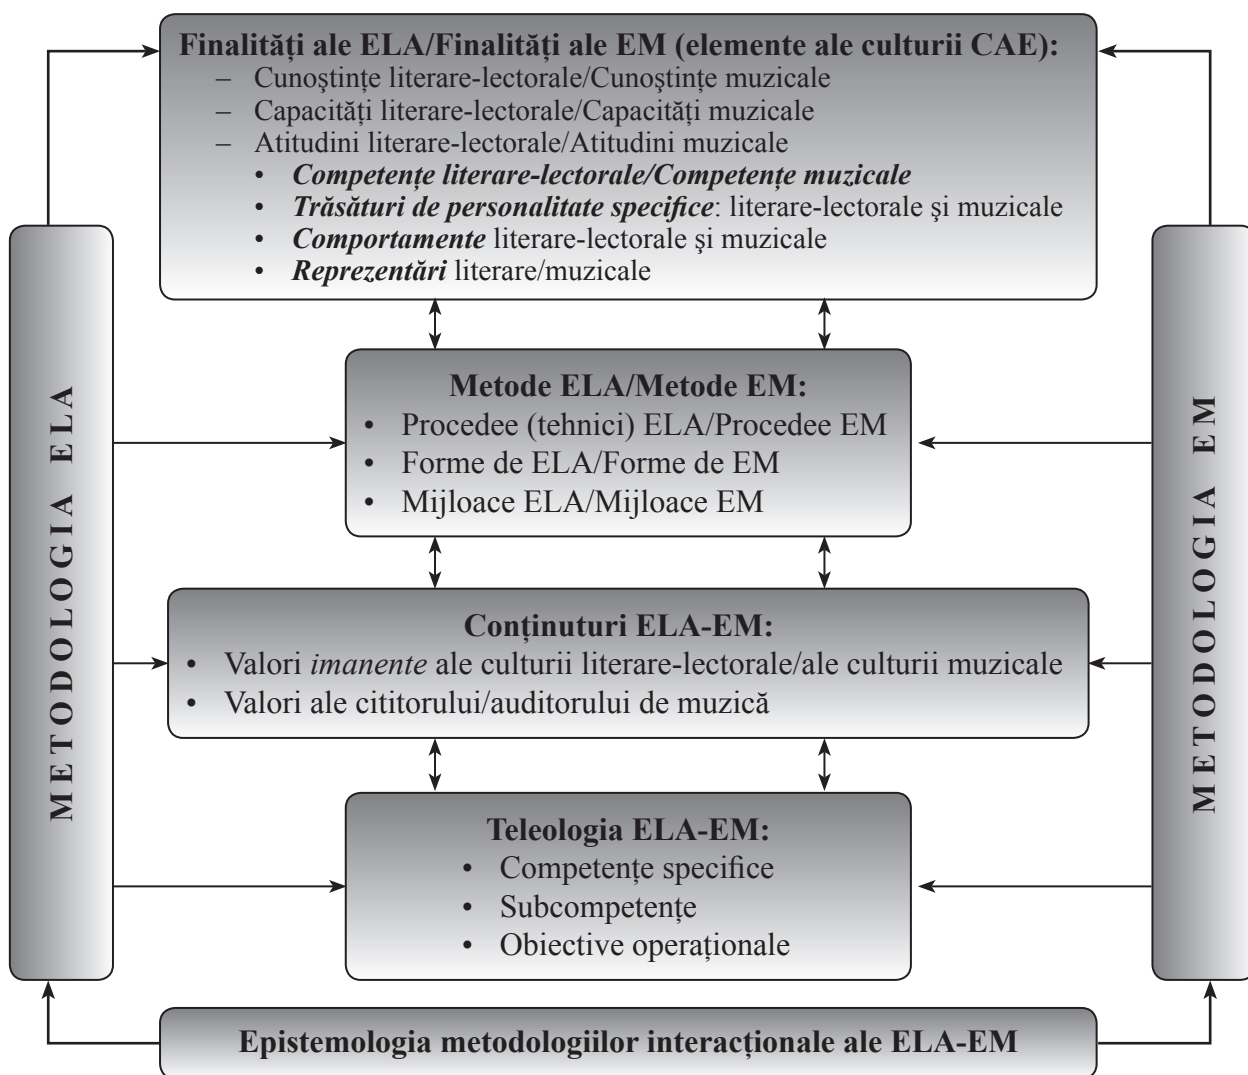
**Finalităţi ale ELA/Finalităţi ale EM (elemente ale culturii CAE):**
– Cunoştinţe literare-lectorale/Cunoştinţe muzicale
– Capacităţi literare-lectorale/Capacităţi muzicale
– Atitudini literare-lectorale/Atitudini muzicale
• *Competenţe literare-lectorale/Competenţe muzicale*
• *Trăsături de personalitate specifice*: literare-lectorale şi muzicale
• *Comportamente* literare-lectorale şi muzicale
• *Reprezentări* literare/muzicale

METODOLOGIA ELA

**Metode ELA/Metode EM:**
• Procedee (tehnici) ELA/Procedee EM
• Forme de ELA/Forme de EM
• Mijloace ELA/Mijloace EM

METODOLOGIA EM

**Conţinuturi ELA-EM:**
• Valori *imanente* ale culturii literare-lectorale/ale culturii muzicale
• Valori ale cititorului/auditorului de muzică

**Teleologia ELA-EM:**
• Competenţe specifice
• Subcompetenţe
• Obiective operaţionale

**Epistemologia metodologiilor interacţionale ale ELA-EM**